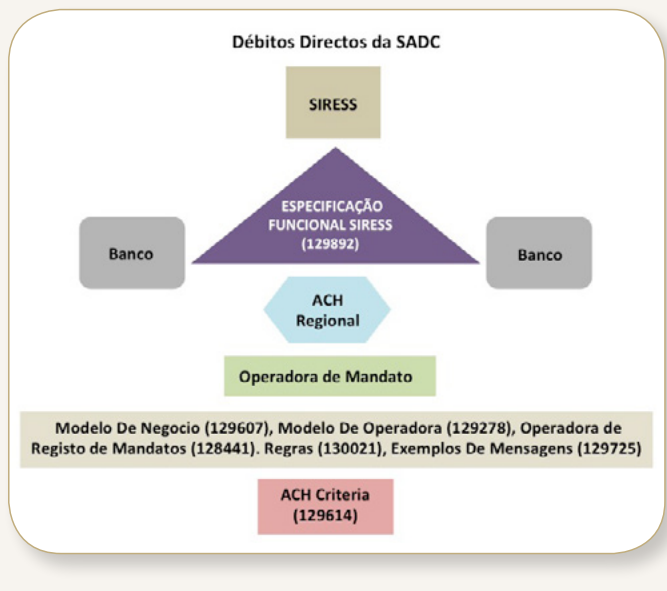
Débitos Directos da SADC

SIRESS

ESPECIFICAÇÃO FUNCIONAL SIRESS (129892)

Banco

Banco

ACH Regional

Operadora de Mandato

Modelo De Negocio (129607), Modelo De Operadora (129278), Operadora de Registo de Mandatos (128441). Regras (130021), Exemplos De Mensagens (129725)

ACH Criteria (129614)